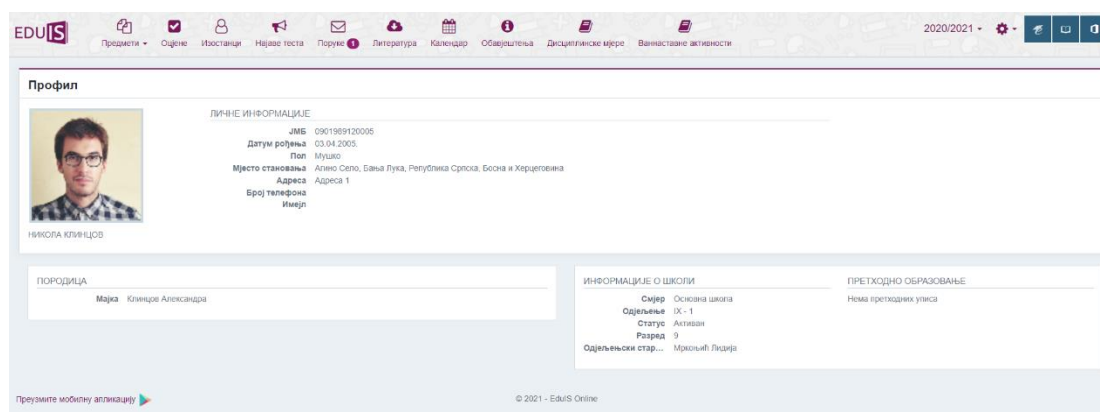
EDUIS

Предмети ▾ Оцјене Изостанци Најаве теста Поруке 1 Литература Календар Обавјештења Дисциплинске мјере Ваннаставне активности

2020/2021 ▾

Профил

ЛИЧНЕ ИНФОРМАЦИЈЕ

ЈМБ 0901989120005
Датум рођења 03.04.2005.
Пол Мушко
Мјесто становања Агино Село, Бања Лука, Република Српска, Босна и Херцеговина
Адреса Адреса 1
Број телефона
Имејл

НИКОЛА КЛИНЦОВ

ПОРОДИЦА

Мајка Клинцов Александра

ИНФОРМАЦИЈЕ О ШКОЛИ

Смјер Основна школа
Одјељење IX - 1
Статус Активан
Разред 9
Одјељењски стар... Мркољић Лидија

ПРЕТХОДНО ОБРАЗОВАЊЕ

Нема претходних уписа

Преузмите мобилну апликацију

© 2021 - EduIS Online